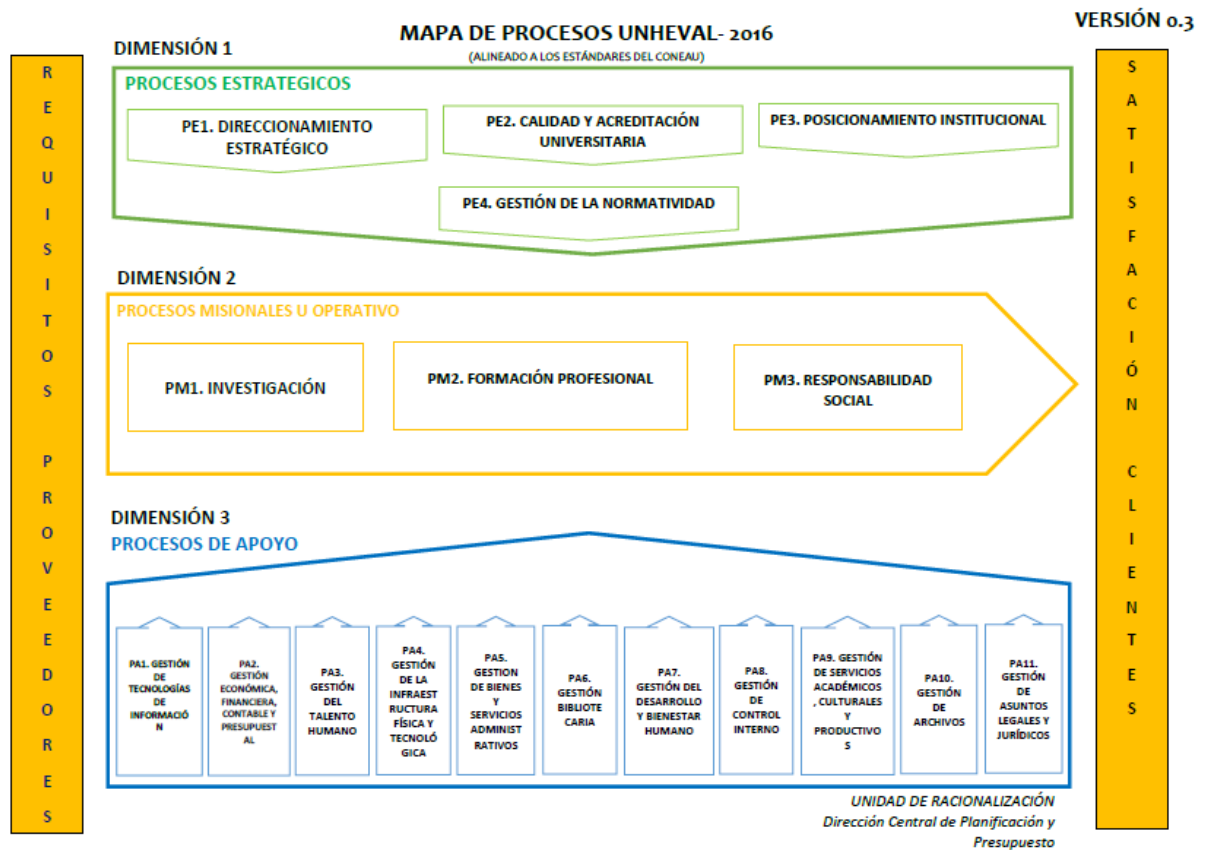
MAPA DE PROCESOS UNHEVAL- 2016
(ALINEADO A LOS ESTÁNDARES DEL CONEAU)

VERSIÓN 0.3

REQUISITOS PROVEEDORES

DIMENSIÓN 1
PROCESOS ESTRATEGICOS
PE1. DIRECCIONAMIENTO ESTRATÉGICO
PE2. CALIDAD Y ACREDITACIÓN UNIVERSITARIA
PE3. POSICIONAMIENTO INSTITUCIONAL
PE4. GESTIÓN DE LA NORMATIVIDAD

DIMENSIÓN 2
PROCESOS MISIONALES U OPERATIVO
PM1. INVESTIGACIÓN
PM2. FORMACIÓN PROFESIONAL
PM3. RESPONSABILIDAD SOCIAL

DIMENSIÓN 3
PROCESOS DE APOYO
PA1. GESTIÓN DE TECNOLOGÍAS DE INFORMACIÓN
PA2. GESTIÓN ECONÓMICA, FINANCIERA, CONTABLE Y PRESUPUESTAL
PA3. GESTIÓN DEL TALENTO HUMANO
PA4. GESTIÓN DE LA INFRAESTRUCTURA FÍSICA Y TECNOLÓGICA
PA5. GESTION DE BIENES Y SERVICIOS ADMINISTRATIVOS
PA6. GESTIÓN BIBLIOTECARIA
PA7. GESTIÓN DEL DESARROLLO Y BIENESTAR HUMANO
PA8. GESTIÓN DE CONTROL INTERNO
PA9. GESTIÓN DE SERVICIOS ACADÉMICOS, CULTURALES Y PRODUCTIVOS
PA10. GESTIÓN DE ARCHIVOS
PA11. GESTIÓN DE ASUNTOS LEGALES Y JURÍDICOS

SATISFACIÓN CLIENTES

UNIDAD DE RACIONALIZACIÓN
Dirección Central de Planificación y Presupuesto